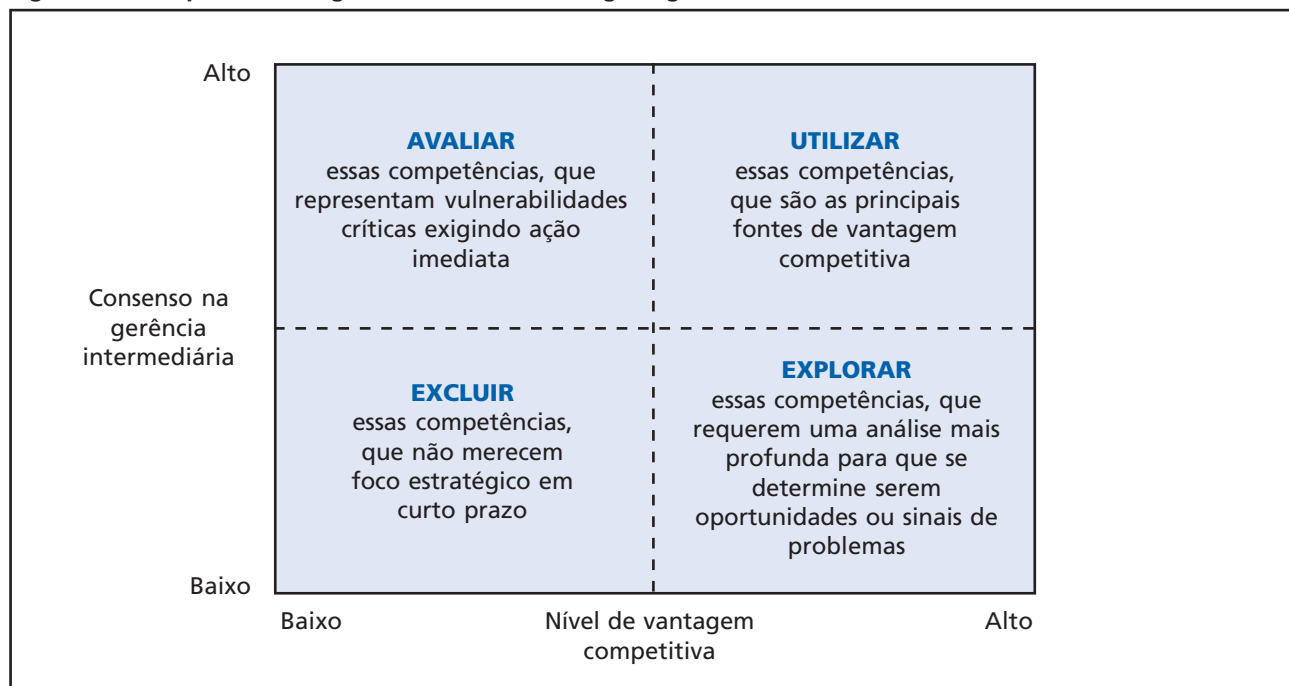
Alto

Consenso na gerência intermediária

Baixo

**AVALIAR**
essas competências, que representam vulnerabilidades críticas exigindo ação imediata

**UTILIZAR**
essas competências, que são as principais fontes de vantagem competitiva

**EXCLUIR**
essas competências, que não merecem foco estratégico em curto prazo

**EXPLORAR**
essas competências, que requerem uma análise mais profunda para que se determine serem oportunidades ou sinais de problemas

Baixo

Nível de vantagem competitiva

Alto